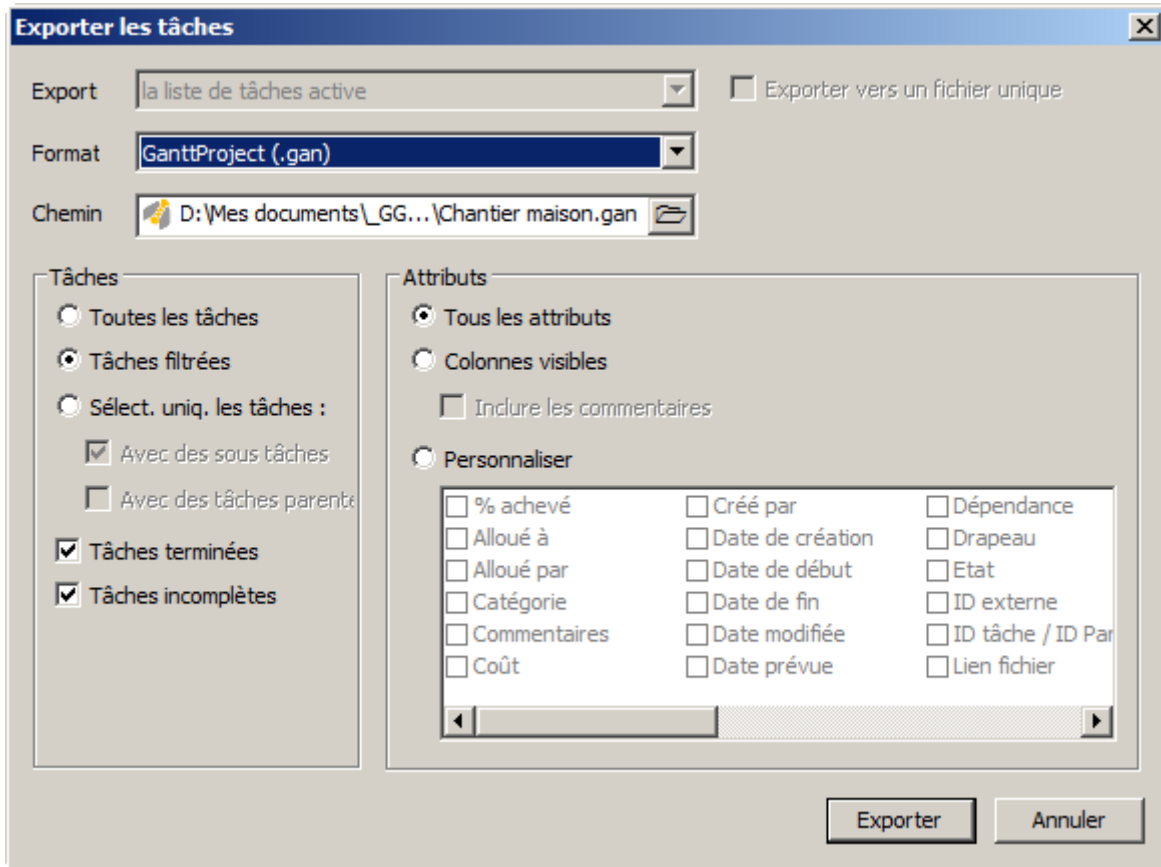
Exporter les tâches

Export
la liste de tâches active
Exporter vers un fichier unique

Format
GanttProject (.gan)

Chemin
D:\Mes documents\_GG...\Chantier maison.gan

Tâches
Toutes les tâches
Tâches filtrées
Sélect. uniq. les tâches :
Avec des sous tâches
Avec des tâches parente
Tâches terminées
Tâches incomplètes

Attributs
Tous les attributs
Colonnes visibles
Inclure les commentaires
Personnaliser

% achevé
Alloué à
Alloué par
Catégorie
Commentaires
Coût
Créé par
Date de création
Date de début
Date de fin
Date modifiée
Date prévue
Dépendance
Drapeau
Etat
ID externe
ID tâche / ID Par
Lien fichier

Exporter
Annuler